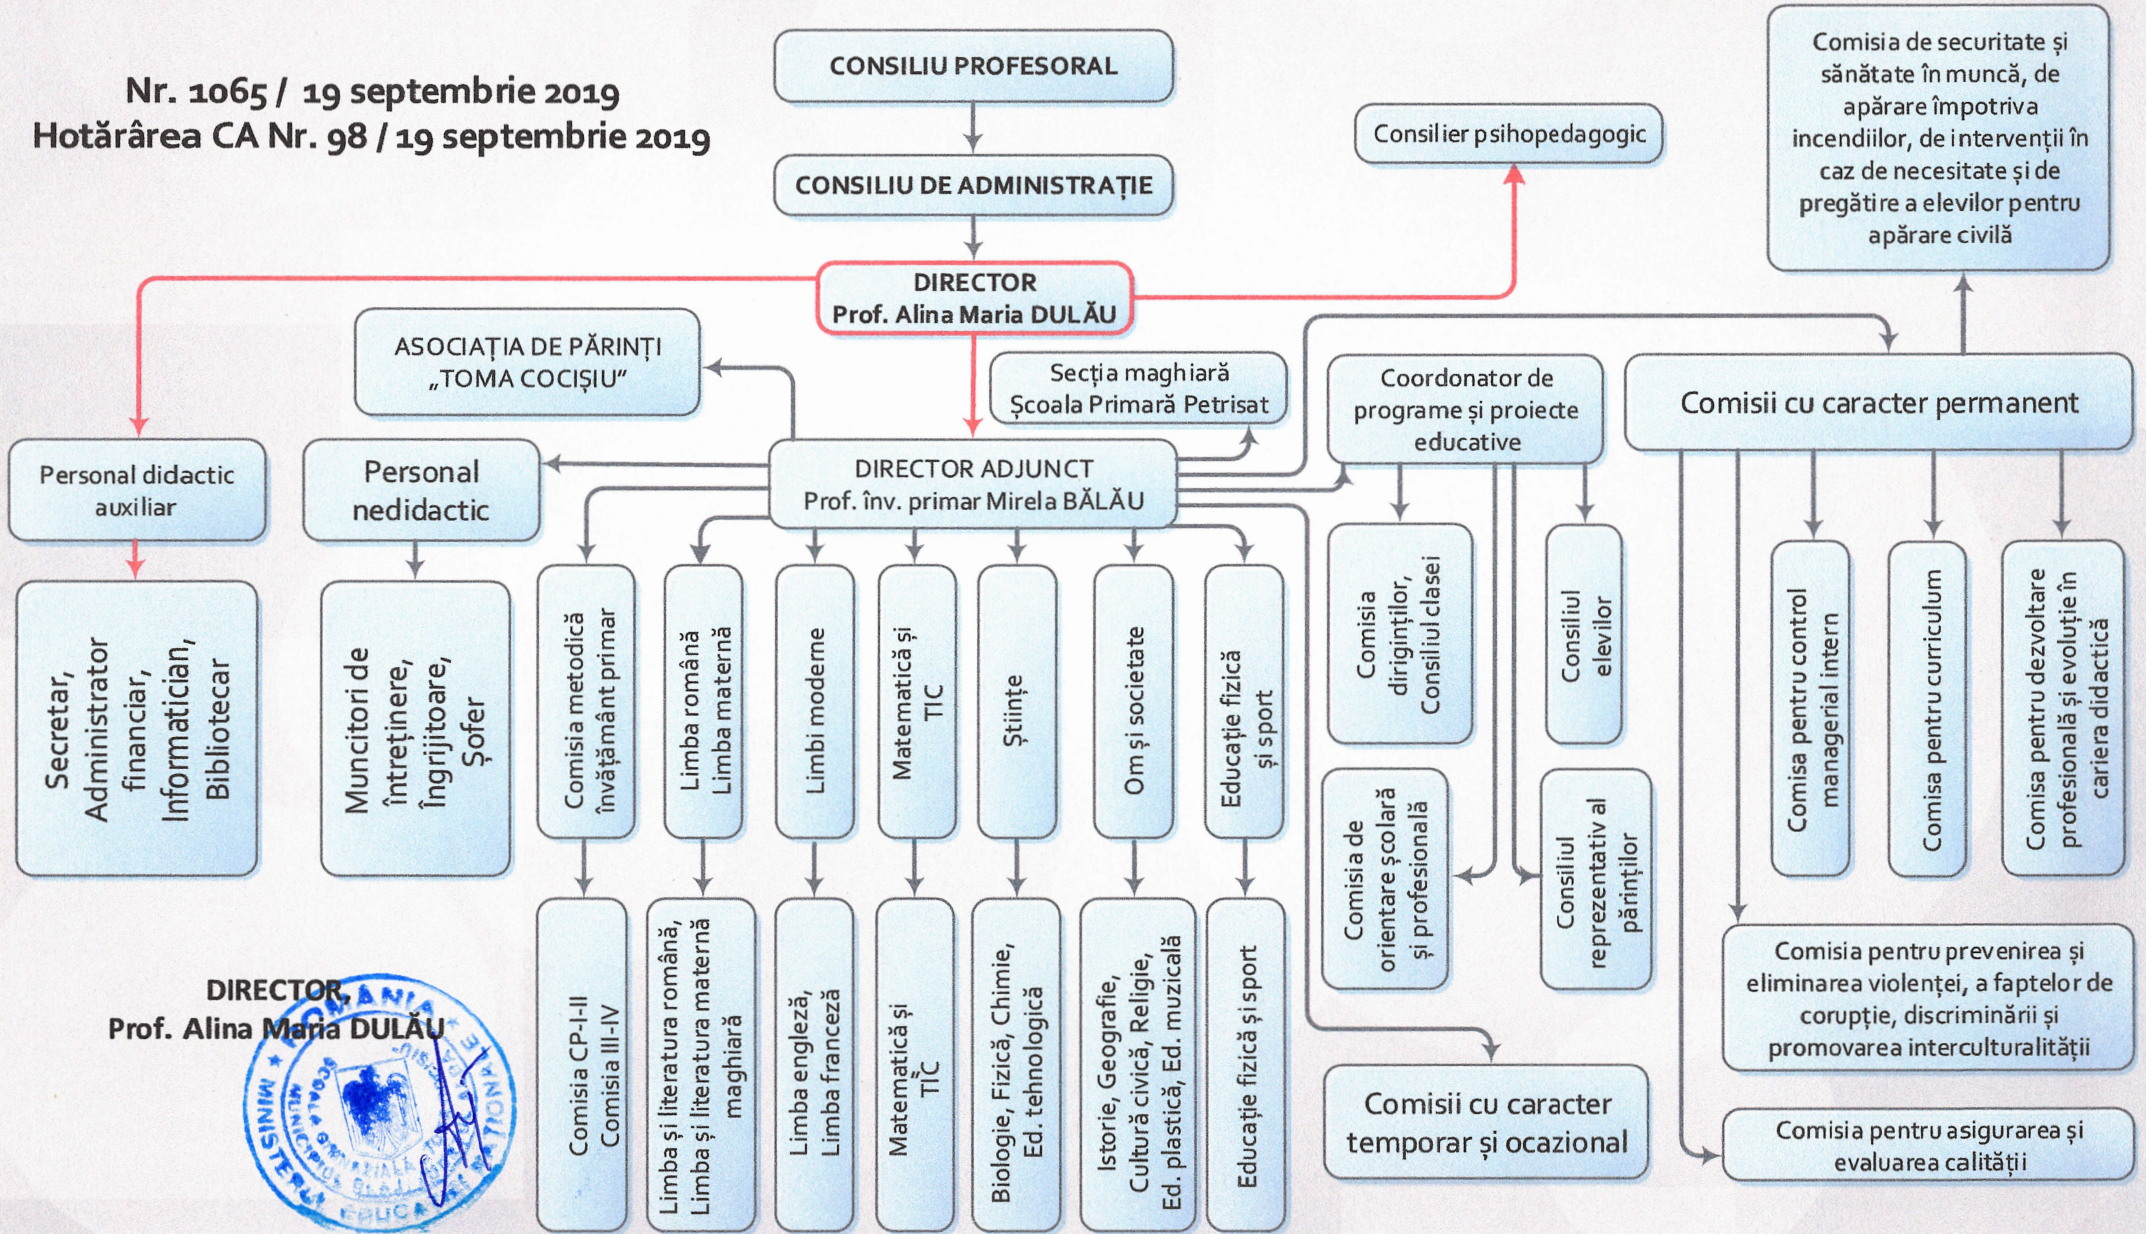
Nr. 1065 / 19 septembrie 2019
Hotărârea CA Nr. 98 / 19 septembrie 2019

CONSILIU PROFESORAL

CONSILIU DE ADMINISTRAȚIE

Consilier psihopedagogic

Comisia de securitate și sănătate în muncă, de apărare împotriva incendiilor, de intervenții în caz de necesitate și de pregătire a elevilor pentru apărare civilă

DIRECTOR
Prof. Alina Maria DULĂU

ASOCIAȚIA DE PĂRINȚI „TOMA COCIȘIU"

Secția maghiară
Școala Primară Petrisat

Coordonator de programe și proiecte educative

Comisii cu caracter permanent

Personal didactic auxiliar

Personal nedidactic

DIRECTOR ADJUNCT
Prof. înv. primar Mirela BĂLĂU

Secretar, Administrator financiar, Informatician, Bibliotecar

Muncitori de întreținere, Îngrijitoare, Șofer

Comisia metodică învățământ primar

Limba română Limba maternă

Limbi moderne

Matematică și TIC

Științe

Om și societate

Educație fizică și sport

Comisia diriginților, Consiliul clasei

Consiliul elevilor

Comisa pentru control managerial intern

Comisa pentru curriculum

Comisa pentru dezvoltare profesională și evoluție în cariera didactică

Comisia de orientare școlară și profesională

Consiliul reprezentativ al părinților

Comisia CP-I-II
Comisia III-IV

Limba și literatura română, Limba și literatura maternă maghiară

Limba engleză, Limba franceză

Matematică și TIC

Biologie, Fizică, Chimie, Ed. tehnologică

Istorie, Geografie, Cultură civică, Religie, Ed. plastică, Ed. muzicală

Educație fizică și sport

Comisia pentru prevenirea și eliminarea violenței, a faptelor de corupție, discriminării și promovarea interculturalității

Comisii cu caracter temporar și ocazional

Comisia pentru asigurarea și evaluarea calității

DIRECTOR,
Prof. Alina Maria DULĂU

ROMÂNIA
MINISTERUL EDUCAȚIEI NAȚIONALE
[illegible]